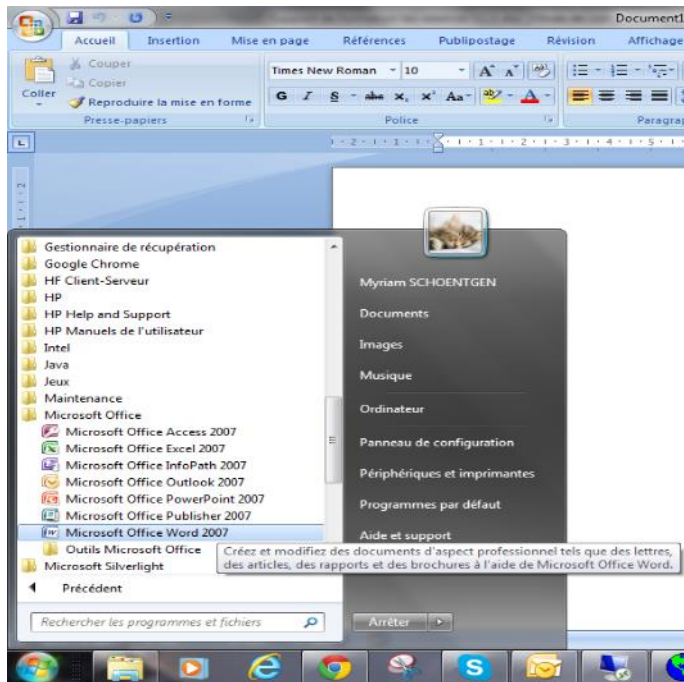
Document1

Accueil Insertion Mise en page Références Publipostage Révision Affichage

Coller
Couper
Copier
Reproduire la mise en forme
Presse-papiers

Times New Roman 10
G I S abe x, x² Aa
Police

Paragra

Gestionnaire de récupération
Google Chrome
HF Client-Serveur
HP
HP Help and Support
HP Manuels de l'utilisateur
Intel
Java
Jeux
Maintenance
Microsoft Office
Microsoft Office Access 2007
Microsoft Office Excel 2007
Microsoft Office InfoPath 2007
Microsoft Office Outlook 2007
Microsoft Office PowerPoint 2007
Microsoft Office Publisher 2007
Microsoft Office Word 2007
Outils Microsoft Office
Microsoft Silverlight

Précédent

Rechercher les programmes et fichiers

Myriam SCHOENTGEN
Documents
Images
Musique
Ordinateur
Panneau de configuration
Périphériques et imprimantes
Programmes par défaut
Aide et support

Créez et modifiez des documents d'aspect professionnel tels que des lettres, des articles, des rapports et des brochures à l'aide de Microsoft Office Word.

Arrêter